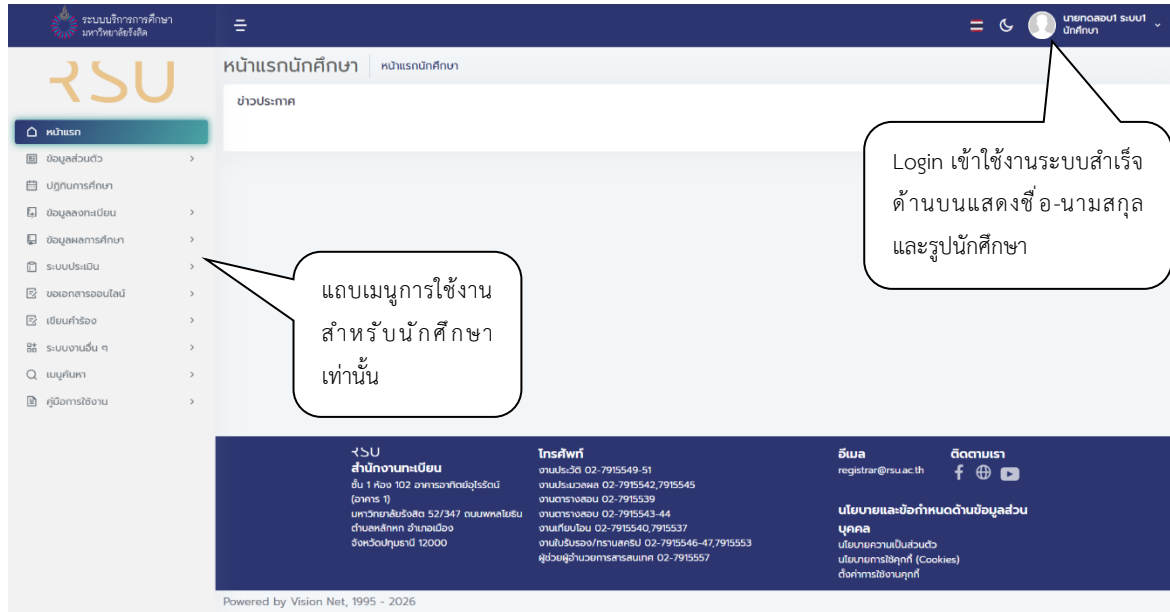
ระบบบริการการศึกษา มหาวิทยาลัยรังสิต

นายทดสอบ1 ระบบ1
นักศึกษา

RSU

หน้าแรก
ข้อมูลส่วนตัว
ปฏิทินการศึกษา
ข้อมูลลงทะเบียน
ข้อมูลผลการศึกษา
ระบบประเมิน
ขอเอกสารออนไลน์
เขียนคำร้อง
ระบบงานอื่น ๆ
เมนูค้นหา
คู่มือการใช้งาน

หน้าแรกนักศึกษา | หน้าแรกนักศึกษา

ข่าวประกาศ

Login เข้าใช้งานระบบสำเร็จ ด้านบนแสดงชื่อ-นามสกุล และรูปนักศึกษา

แถบเมนูการใช้งาน สำหรับนักศึกษา เท่านั้น

RSU
สำนักงานทะเบียน
ชั้น 1 ห้อง 102 อาคารอาทิตย์อุไรรัตน์ (อาคาร 1)
มหาวิทยาลัยรังสิต 52/347 ถนนพหลโยธิน ตำบลหลักหก อำเภอเมือง จังหวัดปทุมธานี 12000

โทรศัพท์
งานประวัติ 02-7915549-51
งานประมวลผล 02-7915542,7915545
งานตารางสอน 02-7915539
งานตารางสอบ 02-7915543-44
งานเทียบโอน 02-7915540,7915537
งานใบรับรอง/ทรานสคริป 02-7915546-47,7915553
ผู้ช่วยผู้อำนวยการสารสนเทศ 02-7915557

อีเมล
registrar@rsu.ac.th

ติดตามเรา

นโยบายและข้อกำหนดด้านข้อมูลส่วนบุคคล
นโยบายความเป็นส่วนตัว
นโยบายการใช้คุกกี้ (Cookies)
ตั้งค่าการใช้งานคุกกี้

Powered by Vision Net, 1995 - 2026